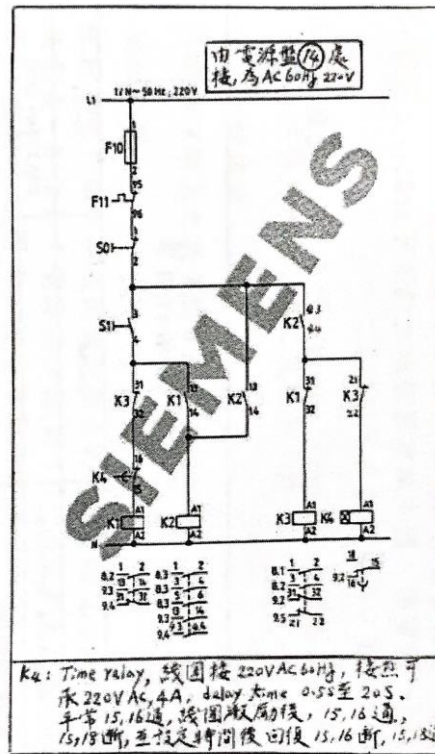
由電源盤⑭處接,為AC 60Hz 220V

L1 1/N~50Hz; 220V

F10

F11 95 96

S01

S11

K2 43 44

K3 31 32

K1 13 14

K2 13 14

K1 31 32

K3 21 22

K4 16 15

K1 A1 A2

K2 A1 A2

K3 A1 A2

K4 A1 A2

N

8.2 1 2
9.2 13 14
9.4 31 32

8.3 1 2
8.3 3 4
8.3 5 6
9.3 13 14
9.4 43 44

8.1 1 2
8.1 3 4
8.2 31 32
9.5 21 22

9.2 16 15 18

K4: Time relay, 線圈接220VAC 60Hz, 接點可承220VAC, 4A, delay time 0.5S至20S. 平常15,16通,線圈激勵後,15,16通, 15,18斷, 至設定時間後回復15,16斷, 15,1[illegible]